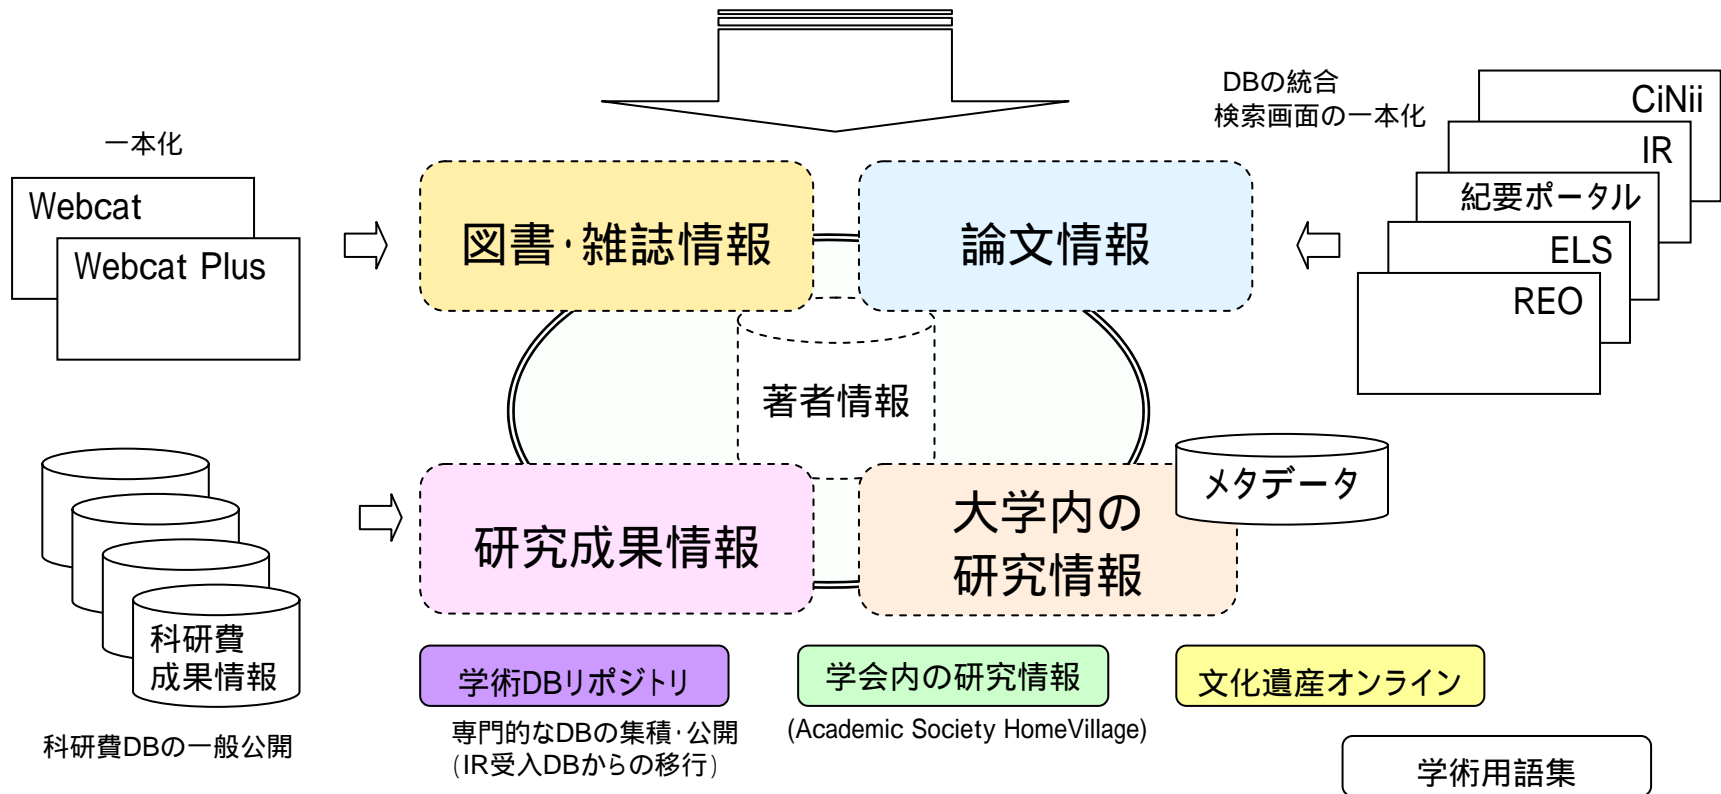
一本化

Webcat

Webcat Plus

図書･雑誌情報

論文情報

DBの統合
検索画面の一本化

CiNii

IR

紀要ポータル

ELS

REO

著者情報

科研費
成果情報

科研費DBの一般公開

研究成果情報

大学内の
研究情報

メタデータ

学術DBリポジトリ

専門的なDBの集積･公開
(IR受入DBからの移行)

学会内の研究情報

(Academic Society HomeVillage)

文化遺産オンライン

学術用語集